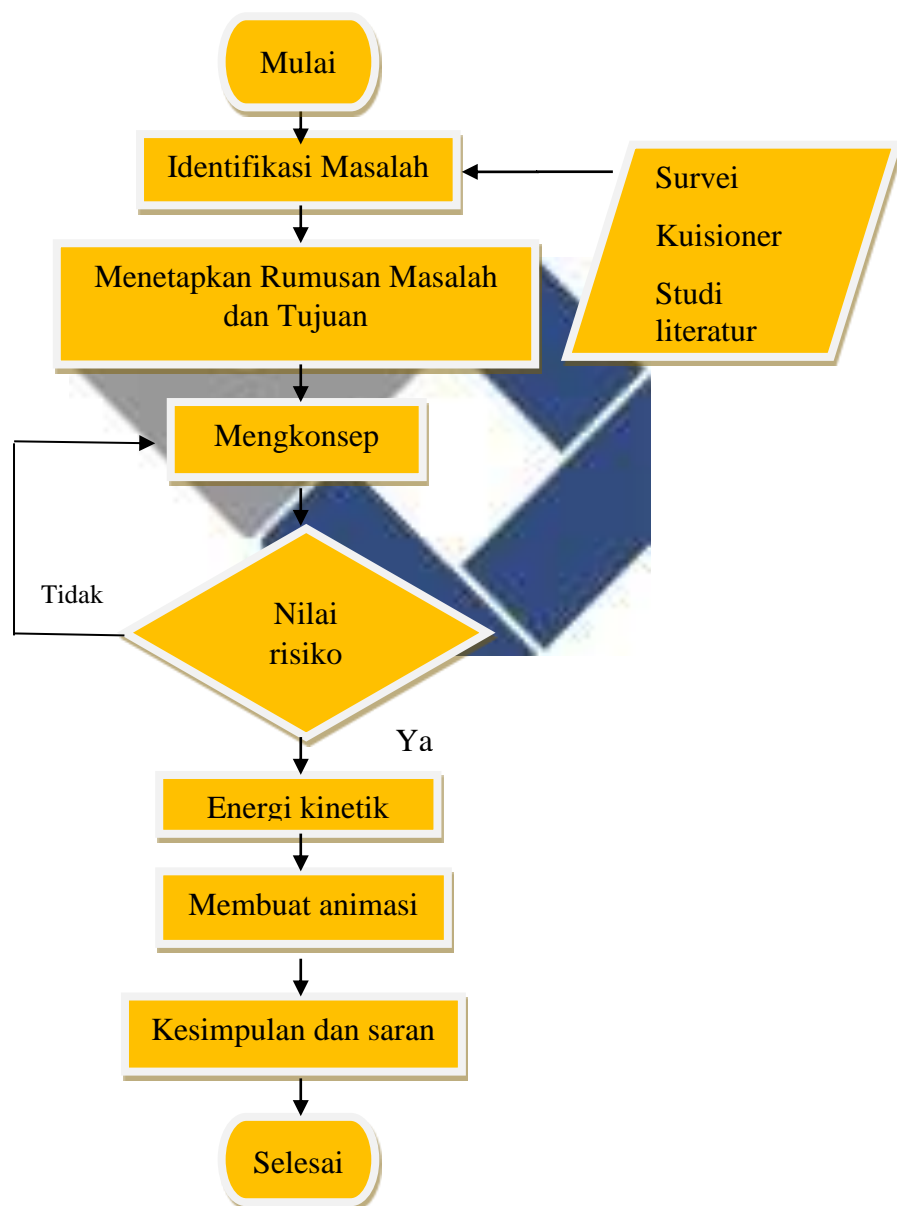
Mulai

Identifikasi Masalah

Survei

Kuisioner

Studi literatur

Menetapkan Rumusan Masalah dan Tujuan

Mengkonsep

Tidak

Nilai risiko

Ya

Energi kinetik

Membuat animasi

Kesimpulan dan saran

Selesai